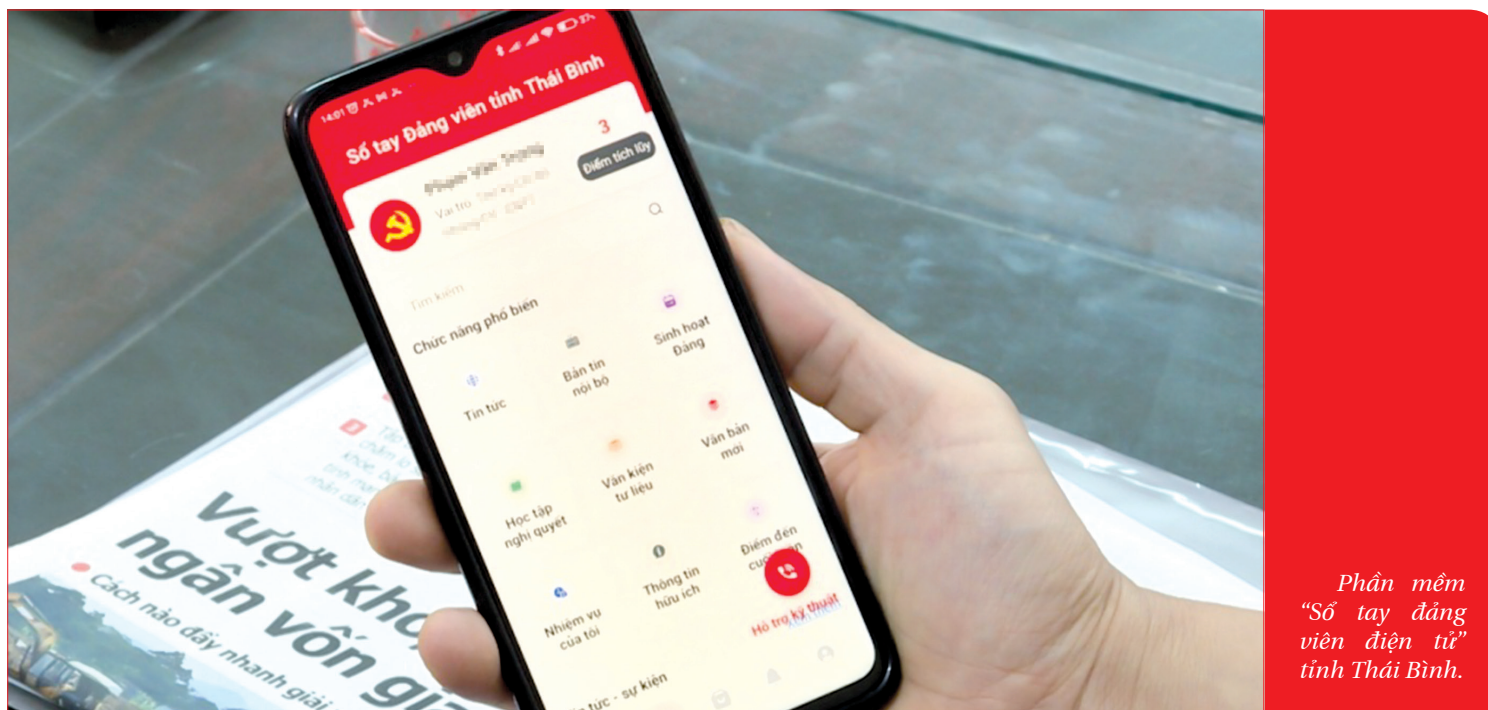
14:01

Sổ tay Đảng viên tỉnh Thái Bình

3

Điểm tích lũy

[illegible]

Vai trò: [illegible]

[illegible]

Tìm kiếm

Chức năng phổ biến

Bản tin nội bộ

Sinh hoạt Đảng

Tin tức

Văn bản mới

Văn kiện tư liệu

Học tập nghị quyết

Điểm đến cuộc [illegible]

Thông tin hữu ích

Nhiệm vụ của tôi

Hỗ trợ kỹ thuật

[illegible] tức - sự kiện

Vượt kho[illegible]

ngân vốn gi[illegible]

Cách nào đẩy nhanh giải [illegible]

Phần mềm “Sổ tay đảng viên điện tử” tỉnh Thái Bình.